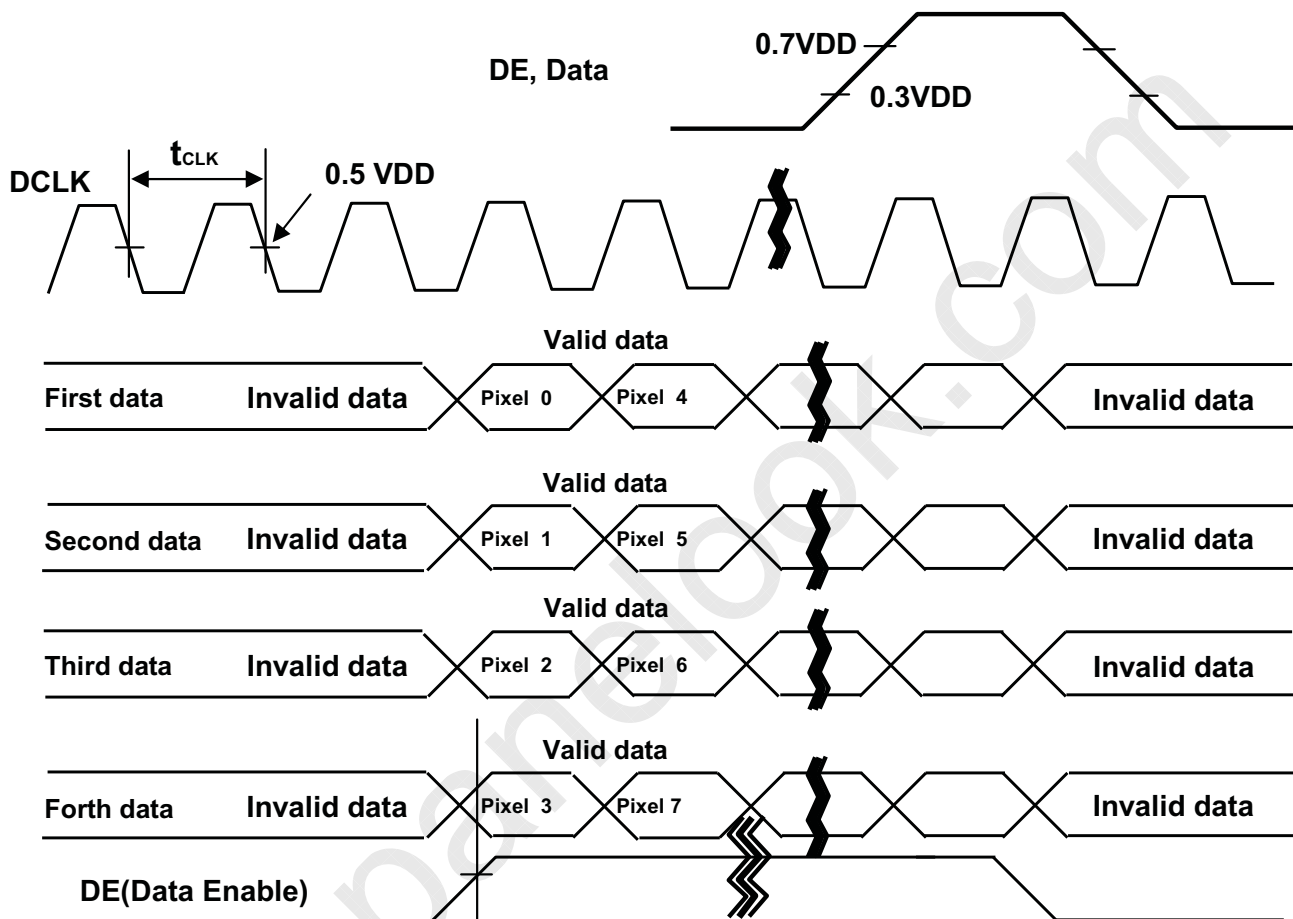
DE, Data

0.7VDD

0.3VDD

$t_{CLK}$

DCLK

0.5 VDD

Valid data

First data Invalid data Pixel 0 Pixel 4 Invalid data

Valid data

Second data Invalid data Pixel 1 Pixel 5 Invalid data

Valid data

Third data Invalid data Pixel 2 Pixel 6 Invalid data

Valid data

Forth data Invalid data Pixel 3 Pixel 7 Invalid data

DE(Data Enable)

panelook.com